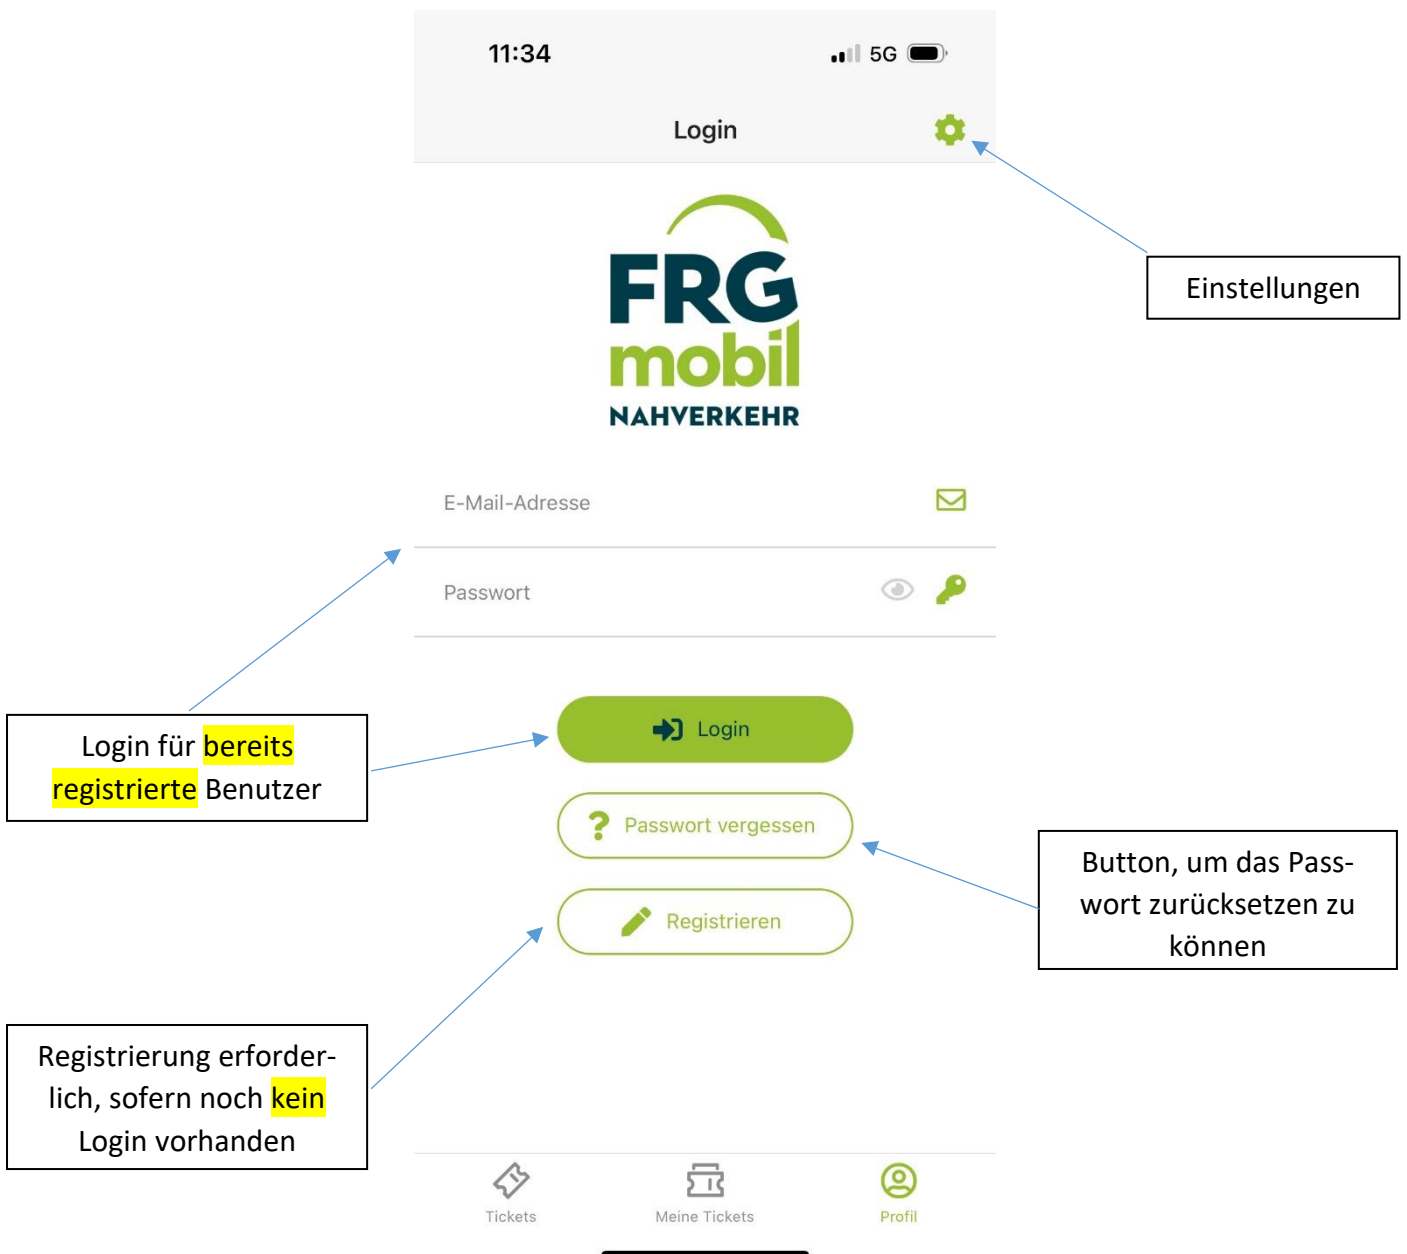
11:34

5G

Login

Einstellungen

FRG
mobil
NAHVERKEHR

E-Mail-Adresse

Passwort

Login für bereits registrierte Benutzer

Login

Passwort vergessen

Button, um das Passwort zurücksetzen zu können

Registrieren

Registrierung erforderlich, sofern noch kein Login vorhanden

Tickets

Meine Tickets

Profil